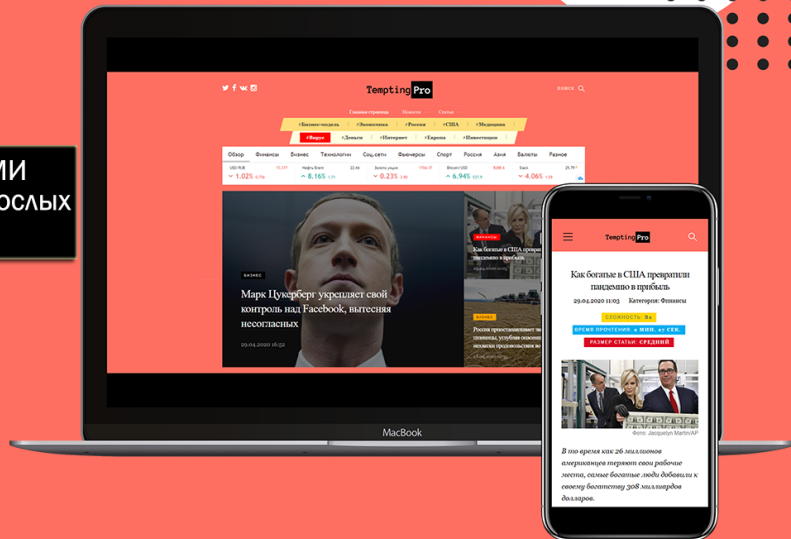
ИИ
ОСЛЫХ

Tempting Pro

ПОИСК

Главная страница Новости Статьи

#Бизнес-модель #Экономика #Россия #США #Медицина

#Вирус #Деньги #Интернет #Европа #Инвестиции

Обзор Финансы Бизнес Технологии Соц.сети Фьючерсы Спорт Россия Азия Валюты Разное

USD RUB Нефть Brent Золото USD Bitcoin USD Tesla

1.02% 8.16% 0.23% 6.94% 4.06%

БИЗНЕС

Марк Цукерберг укрепляет свой контроль над Facebook, вытесняя несогласных

29.04.2020 16:52

ФИНАНСЫ

Как богатые в США превратили пандемию в прибыль

ФИНАНСЫ

Россия приостанавливает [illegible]

MacBook

Tempting Pro

Как богатые в США превратили пандемию в прибыль

29.04.2020 11:03 Категория: Финансы

СЛОЖНОСТЬ: B2

ВРЕМЯ ПРОЧТЕНИЯ: 4 МИН. 47 СЕК.

РАЗМЕР СТАТЬИ: СРЕДНИЙ

Фото: Jacquelyn Martin/AP

В то время как 26 миллионов американцев теряют свои рабочие места, самые богатые люди добавили к своему богатству 308 миллиардов долларов.